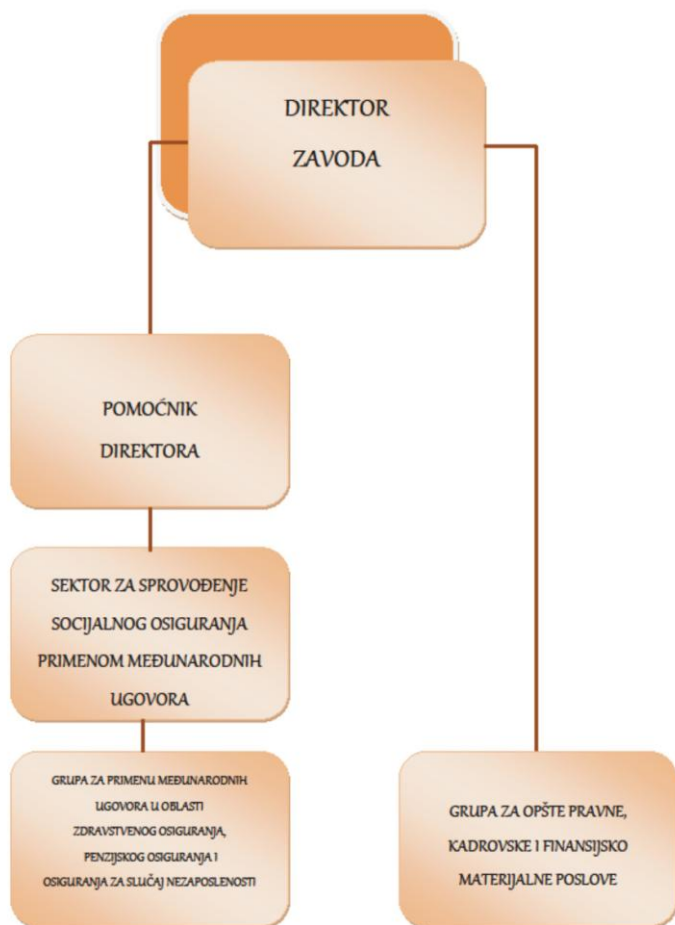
DIREKTOR
ZAVODA

POMOĆNIK
DIREKTORA

SEKTOR ZA SPROVOĐENJE SOCIJALNOG OSIGURANJA PRIMENOM MEĐUNARODNIH UGOVORA

GRUPA ZA PRIMENU MEĐUNARODNIH UGOVORA U OBLASTI ZDRAVSTVENOG OSIGURANJA, PENZIJSKOG OSIGURANJA I OSIGURANJA ZA SLUČAJ NEZAPOSLENOSTI

GRUPA ZA OPŠTE PRAVNE, KADROVSKE I FINANSIJSKO MATERIJALNE POSLOVE